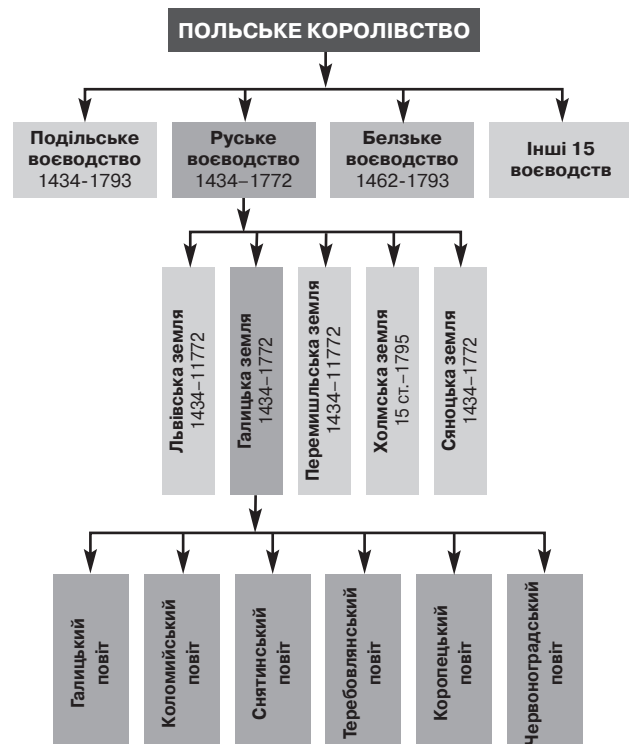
ПОЛЬСЬКЕ КОРОЛІВСТВО

Подільське воєводство 1434-1793

Руське воєводство 1434–1772

Белзьке воєводство 1462-1793

Інші 15 воєводств

Львівська земля 1434–11772

Галицька земля 1434–1772

Перемишльська земля 1434–11772

Холмська земля 15 ст.–1795

Сяноцька земля 1434–1772

Галицький повіт

Коломийський повіт

Снятинський повіт

Теребовлянський повіт

Коропецький повіт

Червоноградський повіт